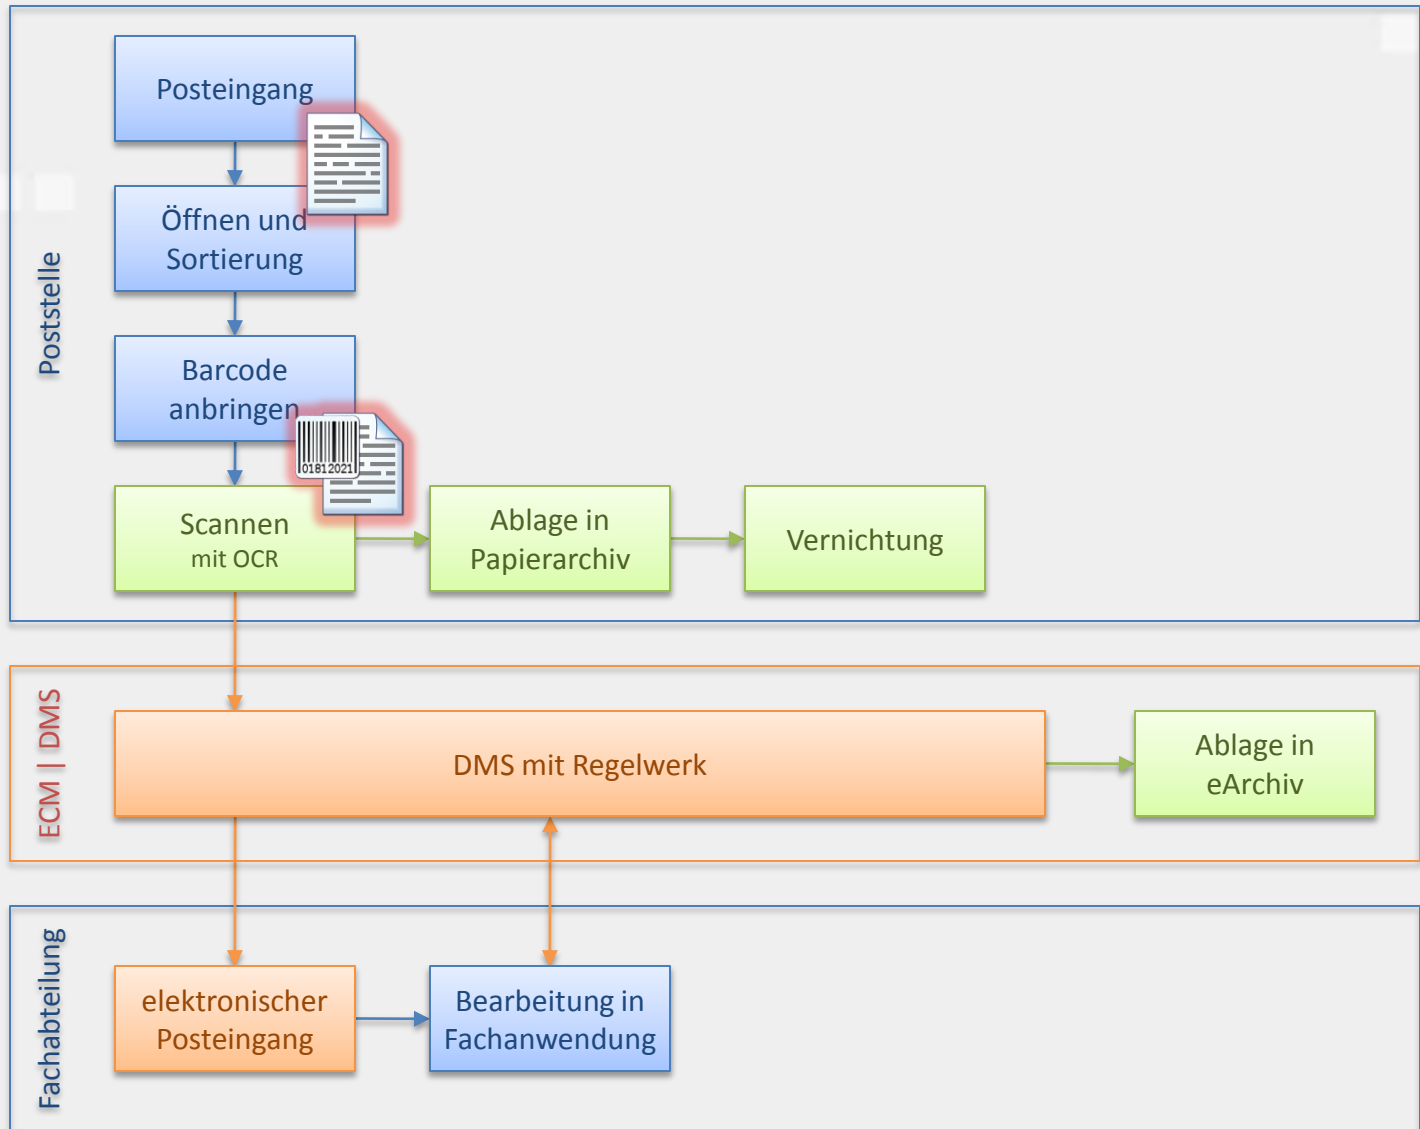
Poststelle

Posteingang

Öffnen und Sortierung

Barcode anbringen

01812021

Scannen mit OCR

Ablage in Papierarchiv

Vernichtung

ECM | DMS

DMS mit Regelwerk

Ablage in eArchiv

Fachabteilung

elektronischer Posteingang

Bearbeitung in Fachanwendung